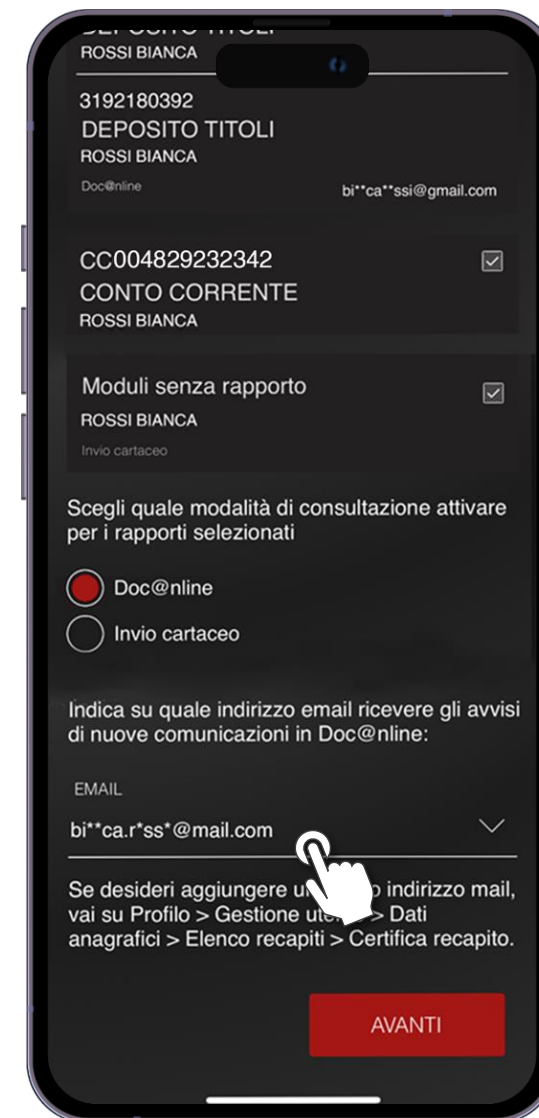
DEPOSITO TITOLI
ROSSI BIANCA

3192180392
DEPOSITO TITOLI
ROSSI BIANCA
Doc@nline
bi**ca**ssi@gmail.com

CC004829232342
CONTO CORRENTE
ROSSI BIANCA

Moduli senza rapporto
ROSSI BIANCA
Invio cartaceo

Scegli quale modalità di consultazione attivare per i rapporti selezionati

Doc@nline
Invio cartaceo

Indica su quale indirizzo email ricevere gli avvisi di nuove comunicazioni in Doc@nline:

EMAIL
bi**ca.r*ss*@mail.com

Se desideri aggiungere u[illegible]o indirizzo mail, vai su Profilo > Gestione ute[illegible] > Dati anagrafici > Elenco recapiti > Certifica recapito.

AVANTI